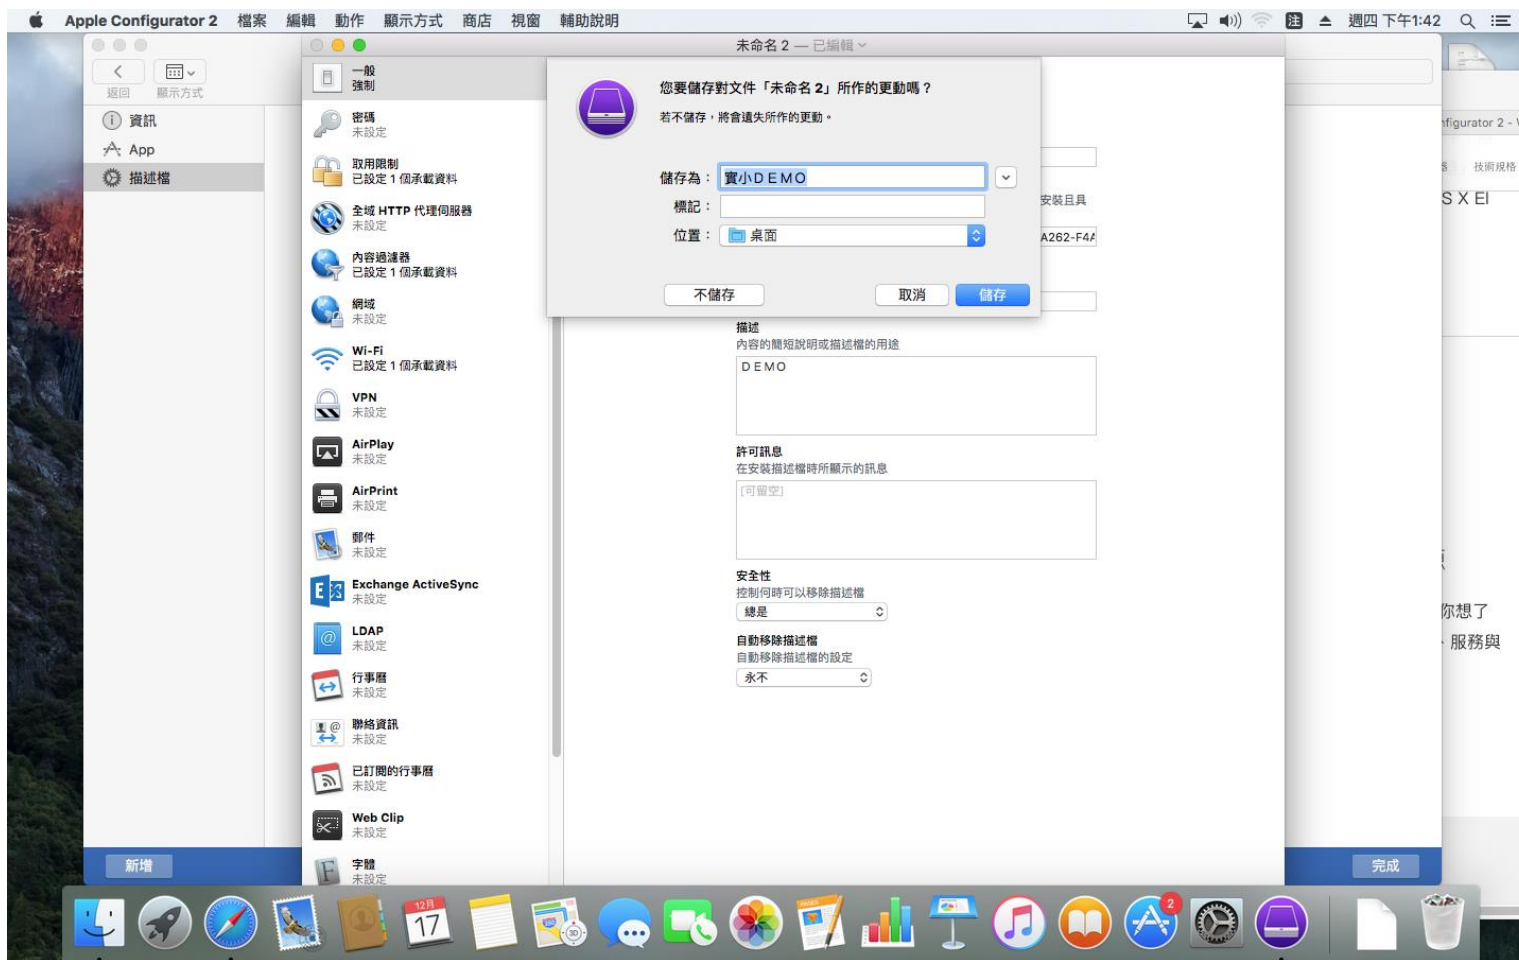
Apple Configurator 2 檔案 編輯 動作 顯示方式 商店 視窗 輔助說明

注 週四 下午1:42

返回 顯示方式

資訊
App
描述檔

新增

未命名 2 — 已編輯

一般
強制

密碼
未設定

取用限制
已設定 1 個承載資料

全域 HTTP 代理伺服器
未設定

內容過濾器
已設定 1 個承載資料

網域
未設定

Wi-Fi
已設定 1 個承載資料

VPN
未設定

AirPlay
未設定

AirPrint
未設定

郵件
未設定

Exchange ActiveSync
未設定

LDAP
未設定

行事曆
未設定

聯絡資訊
未設定

已訂閱的行事曆
未設定

Web Clip
未設定

字體
未設定

您要儲存對文件「未命名 2」所作的更動嗎？

若不儲存，將會遺失所作的更動。

儲存為： 實小DEMO

標記：

位置： 桌面

不儲存 取消 儲存

安裝且具

A262-F4

描述
內容的簡短說明或描述檔的用途

DEMO

許可訊息
在安裝描述檔時所顯示的訊息

[可留空]

安全性
控制何時可以移除描述檔

總是

自動移除描述檔
自動移除描述檔的設定

永不

完成

nfigurator 2 -

技術規格

S X EI

你想了

服務與

12月
17

2